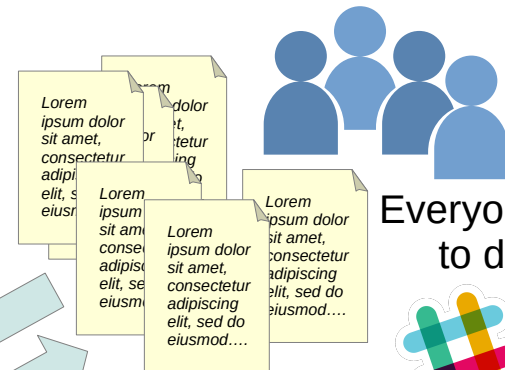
Lorem ipsum dolor sit amet, consectetur adipis elit, s eiusm

Lorem dolor et, ctetur cing

Lorem ipsum sit ame consec adipisc elit, se eiusmo

Lorem ipsum dolor sit amet, consectetur adipiscing elit, sed do eiusmod….

Lorem ipsum dolor sit amet, consectetur adipiscing elit, sed do eiusmod….

Everyo to d